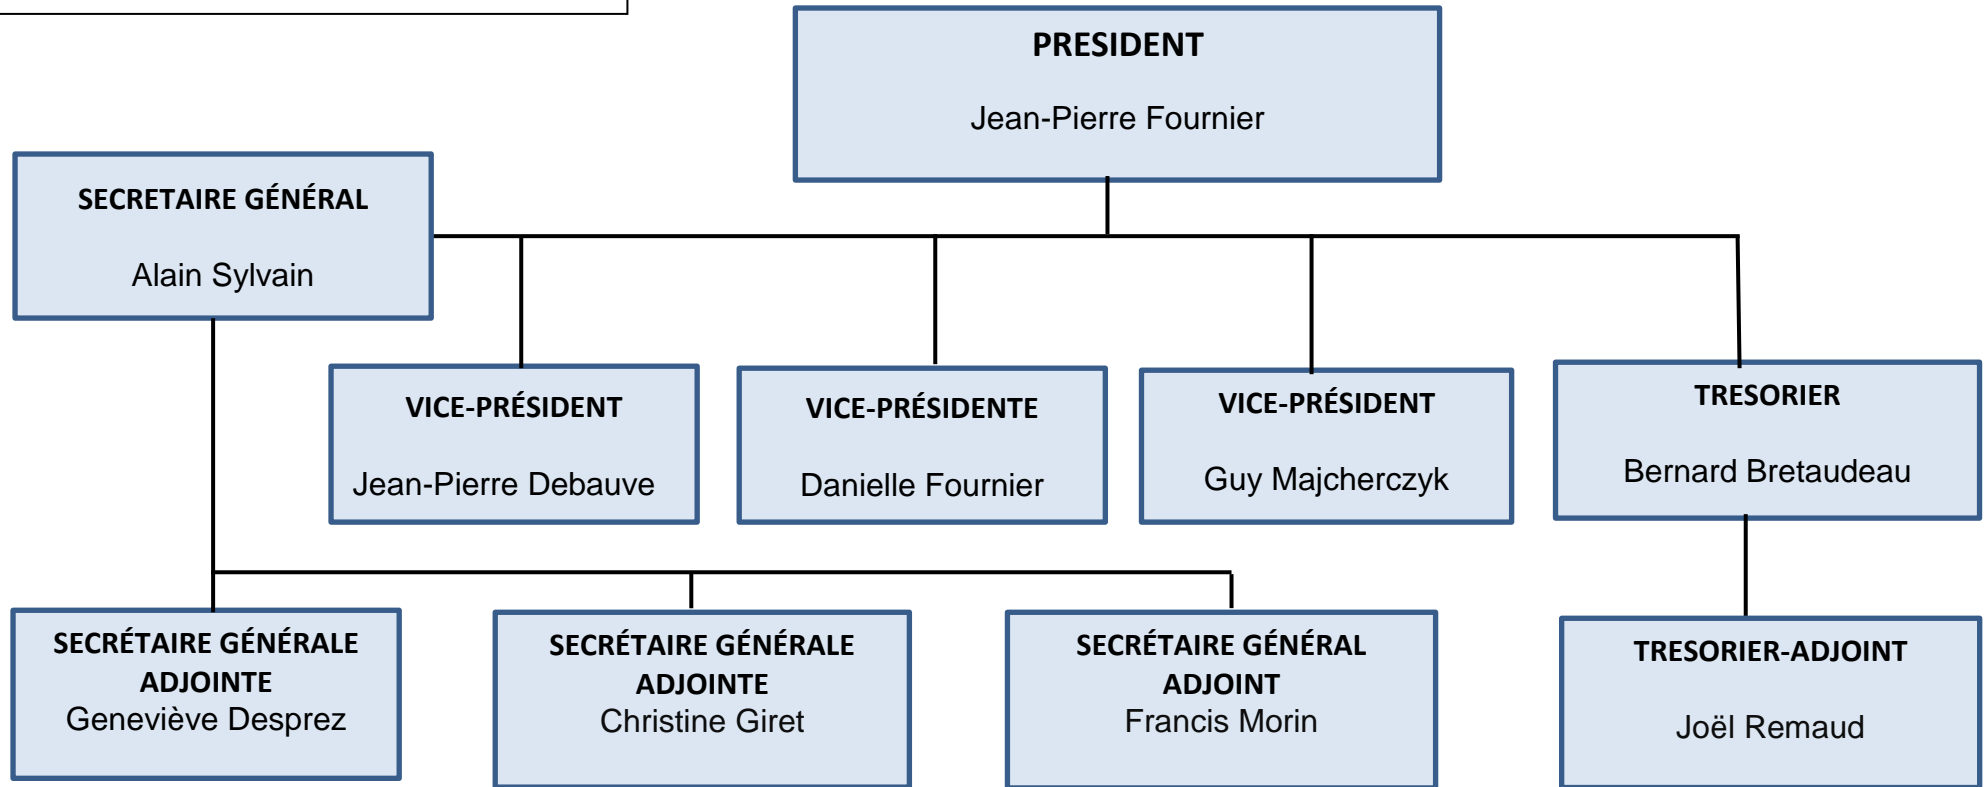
PRESIDENT

Jean-Pierre Fournier

SECRETAIRE GÉNÉRAL

Alain Sylvain

VICE-PRÉSIDENT

Jean-Pierre Debauve

VICE-PRÉSIDENTE

Danielle Fournier

VICE-PRÉSIDENT

Guy Majcherczyk

TRESORIER

Bernard Bretaudeau

SECRÉTAIRE GÉNÉRALE ADJOINTE
Geneviève Desprez

SECRÉTAIRE GÉNÉRALE ADJOINTE
Christine Giret

SECRÉTAIRE GÉNÉRAL ADJOINT
Francis Morin

TRESORIER-ADJOINT

Joël Remaud